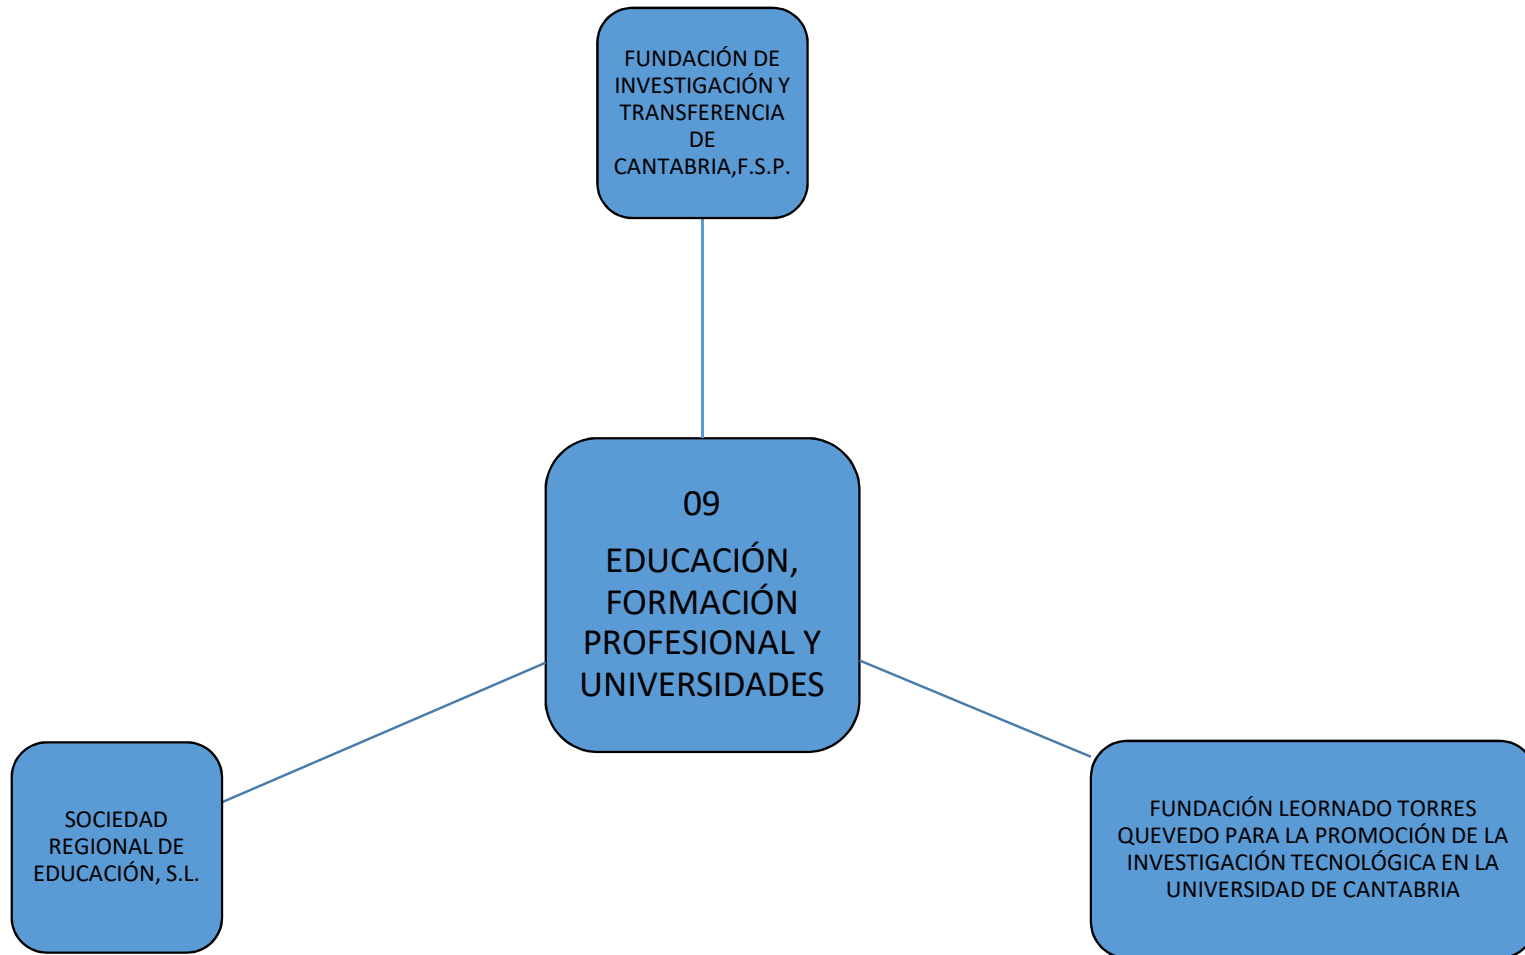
FUNDACIÓN DE INVESTIGACIÓN Y TRANSFERENCIA DE CANTABRIA,F.S.P.

09

EDUCACIÓN, FORMACIÓN PROFESIONAL Y UNIVERSIDADES

SOCIEDAD REGIONAL DE EDUCACIÓN, S.L.

FUNDACIÓN LEORNADO TORRES QUEVEDO PARA LA PROMOCIÓN DE LA INVESTIGACIÓN TECNOLÓGICA EN LA UNIVERSIDAD DE CANTABRIA